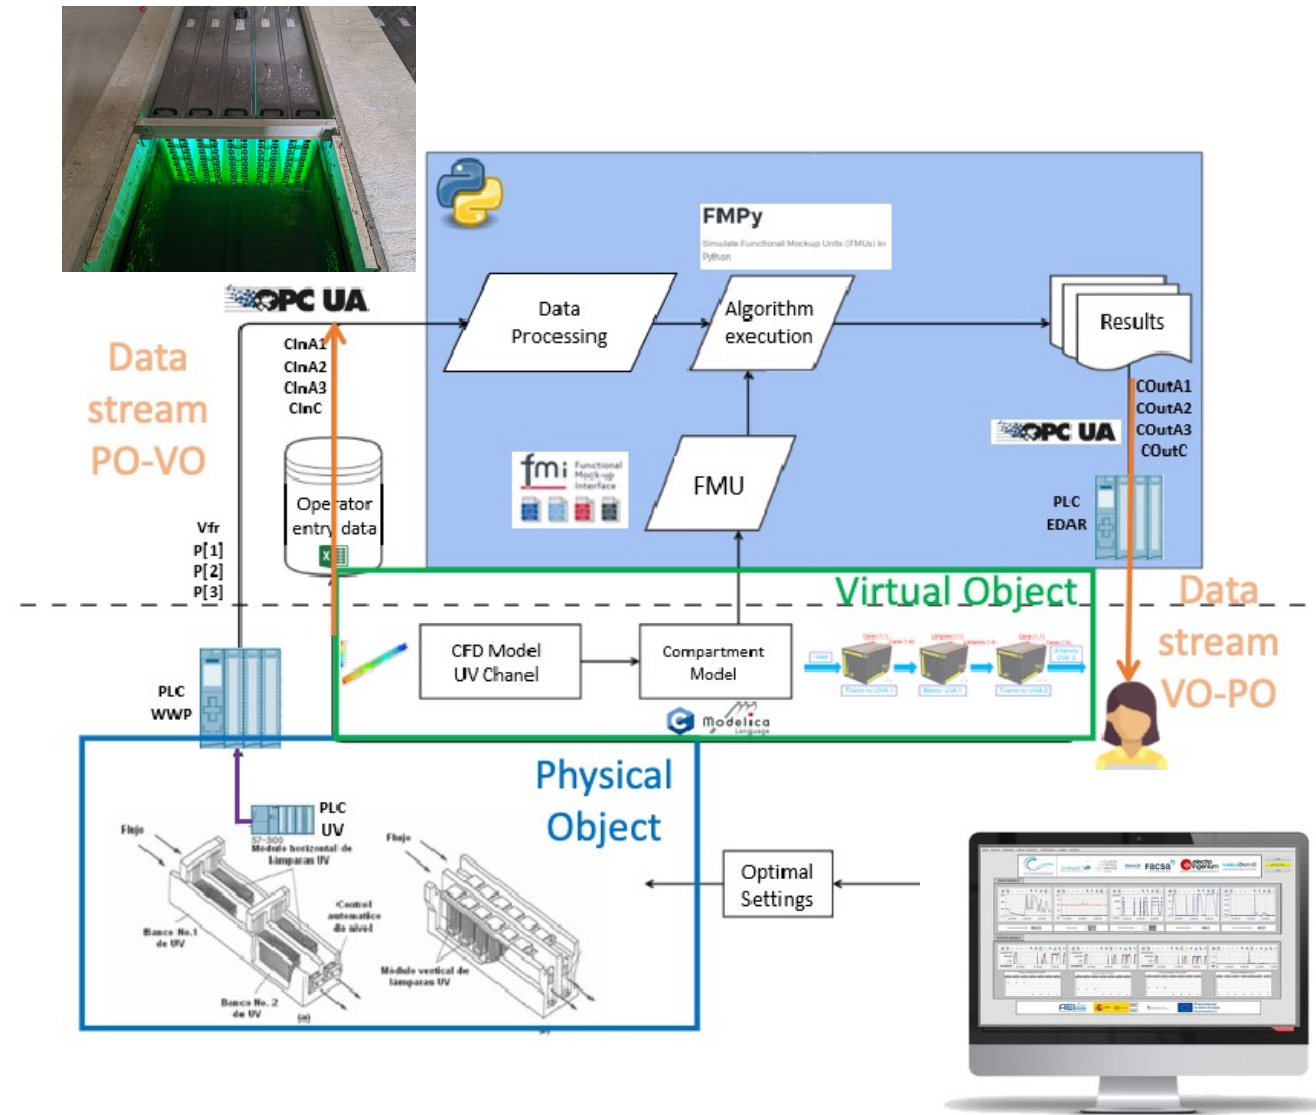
FMPy
Simulate Functional Mockup Units (FMUs) in Python

OPC UA

Data stream PO-VO

CInA1
CInA2
CInA3
CInC

Data Processing

Algorithm execution

Results

COutA1
COutA2
COutA3
COutC

OPC UA

fmi Functional Mock-up Interface

FMU

PLC EDAR

Operator entry data

Vfr
P[1]
P[2]
P[3]

Virtual Object

Data stream VO-PO

CFD Model UV Chanel

Compartment Model

Modelica Language

PLC WWP

Physical Object

PLC UV

S7-300

Flujo

Módulo horizontal de lámparas UV

Control automatico de nivel

Banco No. 1 de UV

Banco No. 2 de UV

(a)

Flujo

Módulo vertical de lámparas UV

Optimal Settings

FACSA